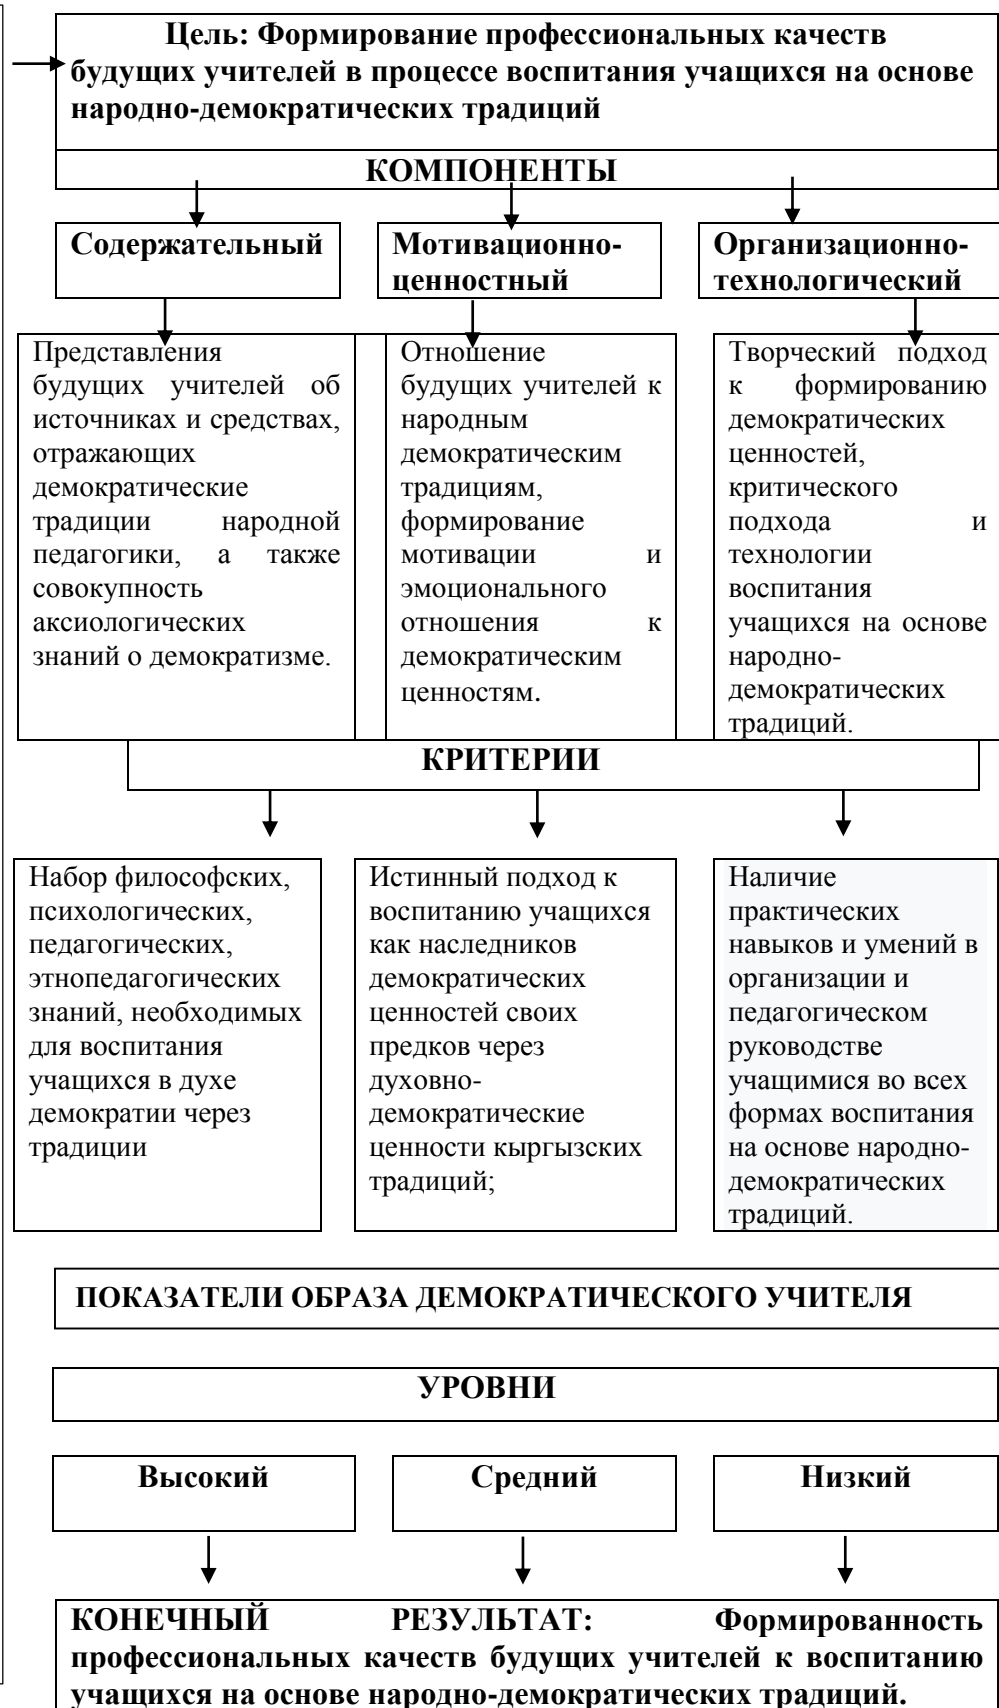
Цель: Формирование профессиональных качеств будущих учителей в процессе воспитания учащихся на основе народно-демократических традиций

КОМПОНЕНТЫ

Содержательный

Мотивационно-ценностный

Организационно-технологический

Представления будущих учителей об источниках и средствах, отражающих демократические традиции народной педагогики, а также совокупность аксиологических знаний о демократизме.

Отношение будущих учителей к народным демократическим традициям, формирование мотивации и эмоционального отношения к демократическим ценностям.

Творческий подход к формированию демократических ценностей, критического подхода и технологии воспитания учащихся на основе народно-демократических традиций.

КРИТЕРИИ

Набор философских, психологических, педагогических, этнопедагогических знаний, необходимых для воспитания учащихся в духе демократии через традиции

Истинный подход к воспитанию учащихся как наследников демократических ценностей своих предков через духовно-демократические ценности кыргызских традиций;

Наличие практических навыков и умений в организации и педагогическом руководстве учащимися во всех формах воспитания на основе народно-демократических традиций.

ПОКАЗАТЕЛИ ОБРАЗА ДЕМОКРАТИЧЕСКОГО УЧИТЕЛЯ

УРОВНИ

Высокий

Средний

Низкий

КОНЕЧНЫЙ РЕЗУЛЬТАТ: Формированность профессиональных качеств будущих учителей к воспитанию учащихся на основе народно-демократических традиций.